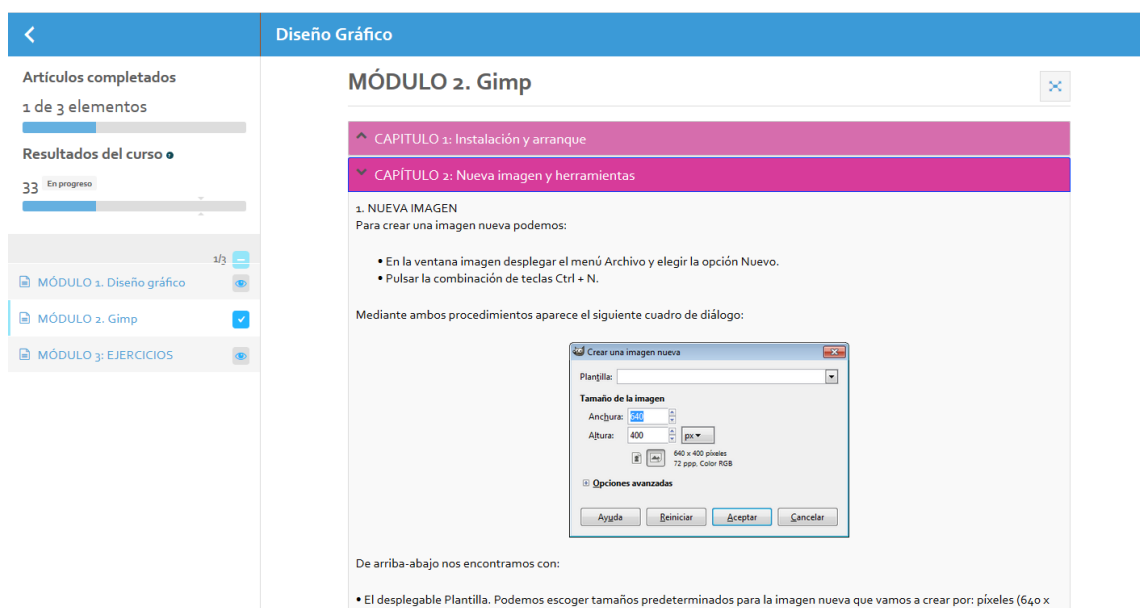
Diseño Gráfico

Artículos completados

1 de 3 elementos

Resultados del curso

33 En progreso

1/3

MÓDULO 1. Diseño gráfico

MÓDULO 2. Gimp

MÓDULO 3: EJERCICIOS

MÓDULO 2. Gimp

CAPITULO 1: Instalación y arranque

CAPÍTULO 2: Nueva imagen y herramientas

1. NUEVA IMAGEN
Para crear una imagen nueva podemos:

• En la ventana imagen desplegar el menú Archivo y elegir la opción Nuevo.
• Pulsar la combinación de teclas Ctrl + N.

Mediante ambos procedimientos aparece el siguiente cuadro de diálogo:

Crear una imagen nueva

Plantilla:

Tamaño de la imagen

Anchura: 640

Altura: 400 px

640 x 400 píxeles
72 ppp. Color RGB

Opciones avanzadas

Ayuda Reiniciar Aceptar Cancelar

De arriba-abajo nos encontramos con:

• El desplegable Plantilla. Podemos escoger tamaños predeterminados para la imagen nueva que vamos a crear por: píxeles (640 x